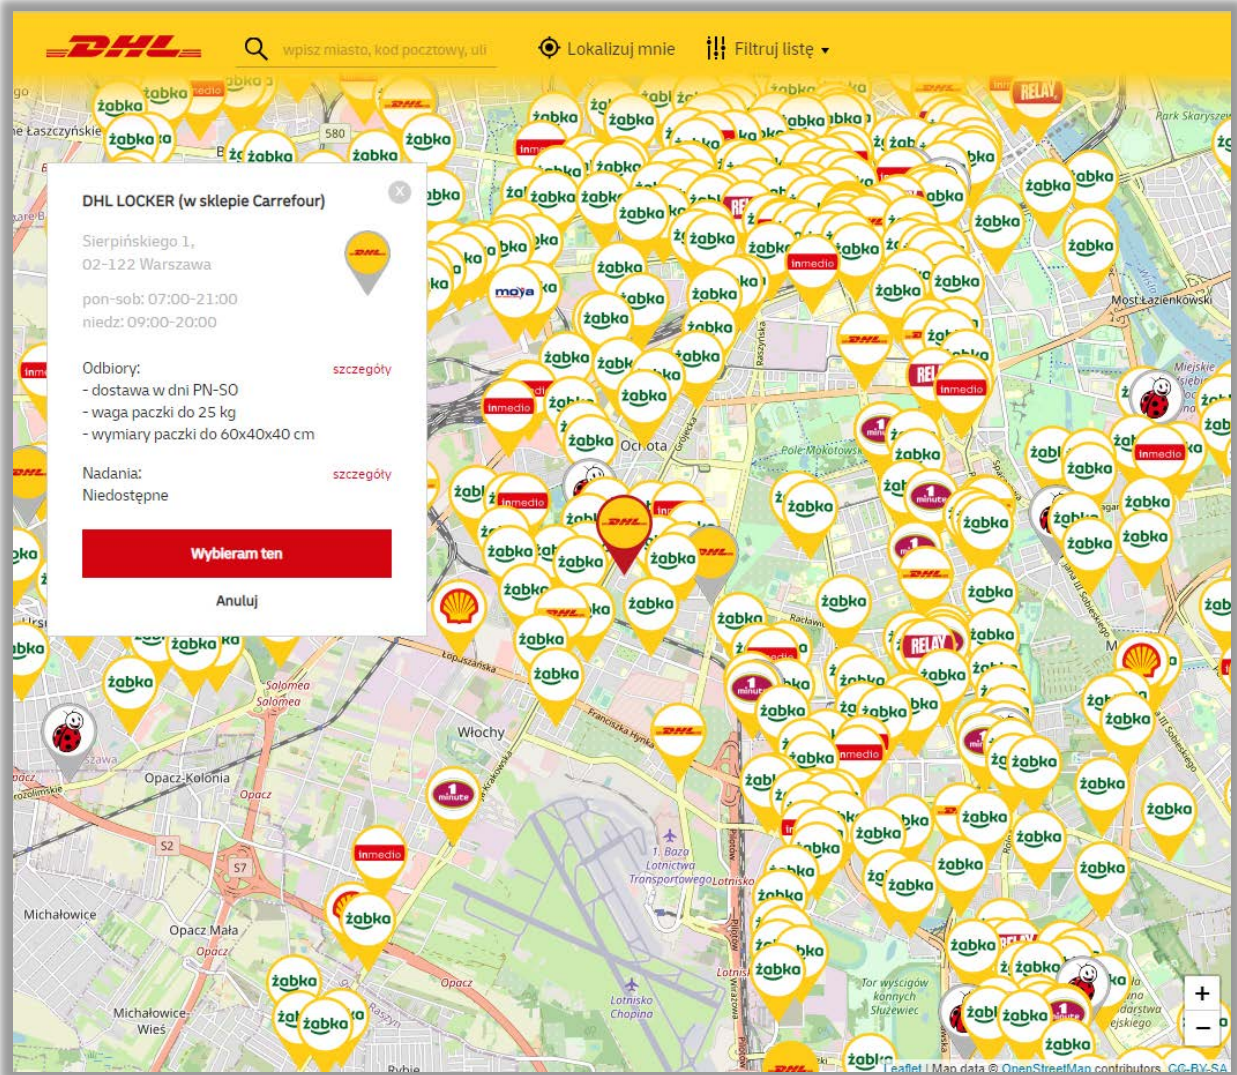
DHL

wpisz miasto, kod pocztowy, ul.

Lokalizuj mnie

Filtruj listę ▾

DHL LOCKER (w sklepie Carrefour)

Sierpińskiego 1,
02-122 Warszawa

pon-sob: 07:00-21:00
niedz: 09:00-20:00

Odbiory:
- dostawa w dni PN-SO
- waga paczki do 25 kg
- wymiary paczki do 60x40x40 cm

szczegóły

Nadania:
Niedostępne

szczegóły

Wybieram ten

Anuluj

żabka

inmedio

RELAY

moya

1 minute

Ochota

Włochy

Opacz-Kolonia

Opacz Mała

Michałowice

Michałowice-Wieś

Salomea

Pole Mokotowskie

Most Łazienkowski

Park Skaryszewski

Lotnisko Chopina

1. Baza Lotnictwa Transportowego

Tor wyścigów konnych Służewiec

Łopuszańska

Franciszka Hynka

Krakowska

Grójecka

Raszyńska

Racławicka

Jana III Sobieskiego

Żwirki i Wigury

Opacz

580

S2

S7

+

−

Leaflet | Map data © OpenStreetMap contributors, CC-BY-SA